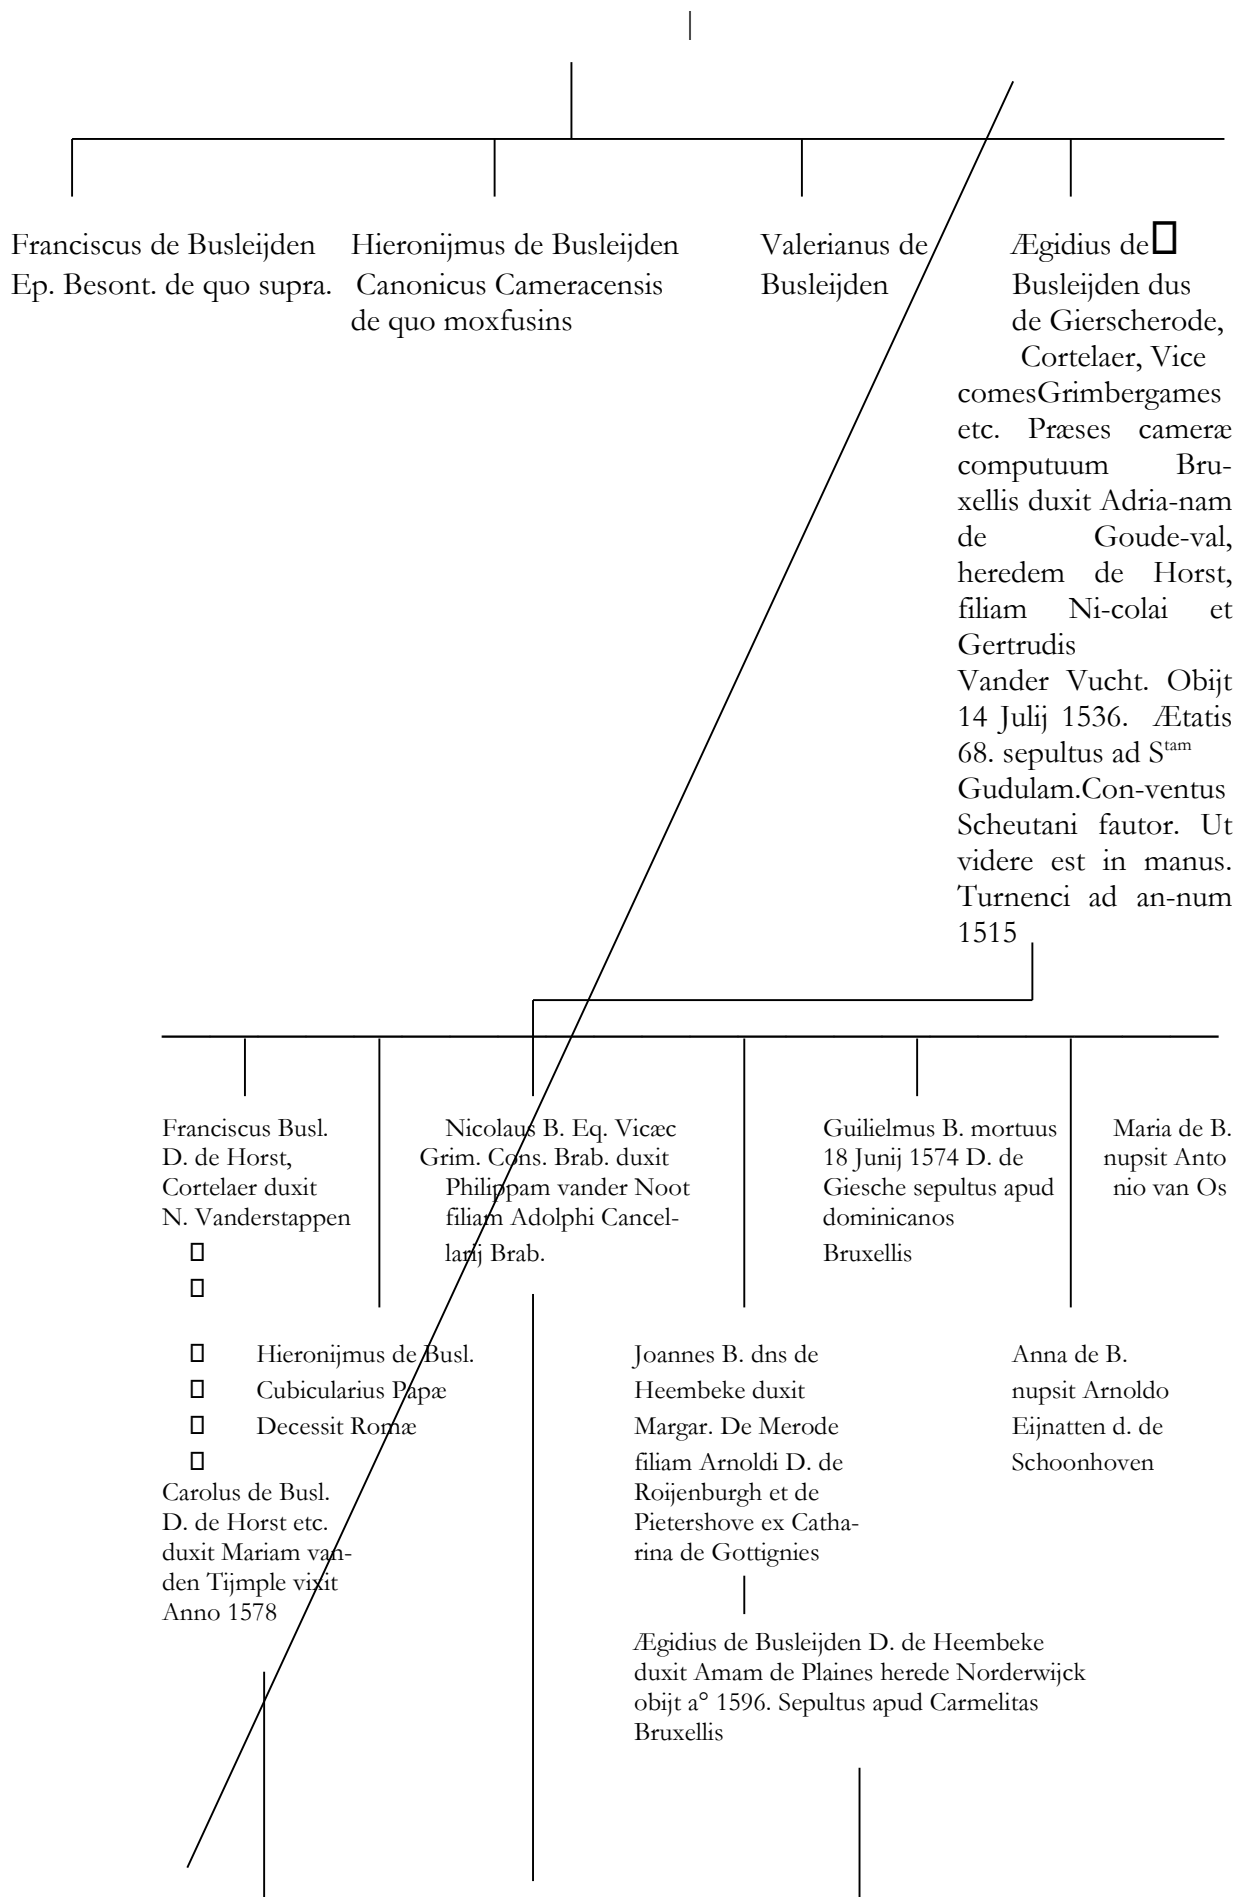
Franciscus de Busleijden Ep. Besont. de quo supra.

Hieronijmus de Busleijden Canonicus Cameracensis de quo moxfusins

Valerianus de Busleijden

Ægidius de Busleijden dus de Gierscherode, Cortelaer, Vice comesGrimbergames etc. Præses cameræ computuum Bruxellis duxit Adria-nam de Goude-val, heredem de Horst, filiam Ni-colai et Gertrudis Vander Vucht. Obijt 14 Julij 1536. Ætatis 68. sepultus ad S$^{tam}$ Gudulam.Con-ventus Scheutani fautor. Ut videre est in manus. Turnenci ad an-num 1515

Franciscus Busl. D. de Horst, Cortelaer duxit N. Vanderstappen

Nicolaus B. Eq. Vicæc Grim. Cons. Brab. duxit Philippam vander Noot filiam Adolphi Cancellarij Brab.

Guilielmus B. mortuus 18 Junij 1574 D. de Giesche sepultus apud dominicanos Bruxellis

Maria de B. nupsit Antonio van Os

Hieronijmus de Busl. Cubicularius Papæ Decessit Romæ

Carolus de Busl. D. de Horst etc. duxit Mariam vanden Tijmple vixit Anno 1578

Joannes B. dns de Heembeke duxit Margar. De Merode filiam Arnoldi D. de Roijenburgh et de Pietershove ex Catharina de Gottignies

Anna de B. nupsit Arnoldo Eijnatten d. de Schoonhoven

Ægidius de Busleijden D. de Heembeke duxit Amam de Plaines herede Norderwijck obijt a° 1596. Sepultus apud Carmelitas Bruxellis